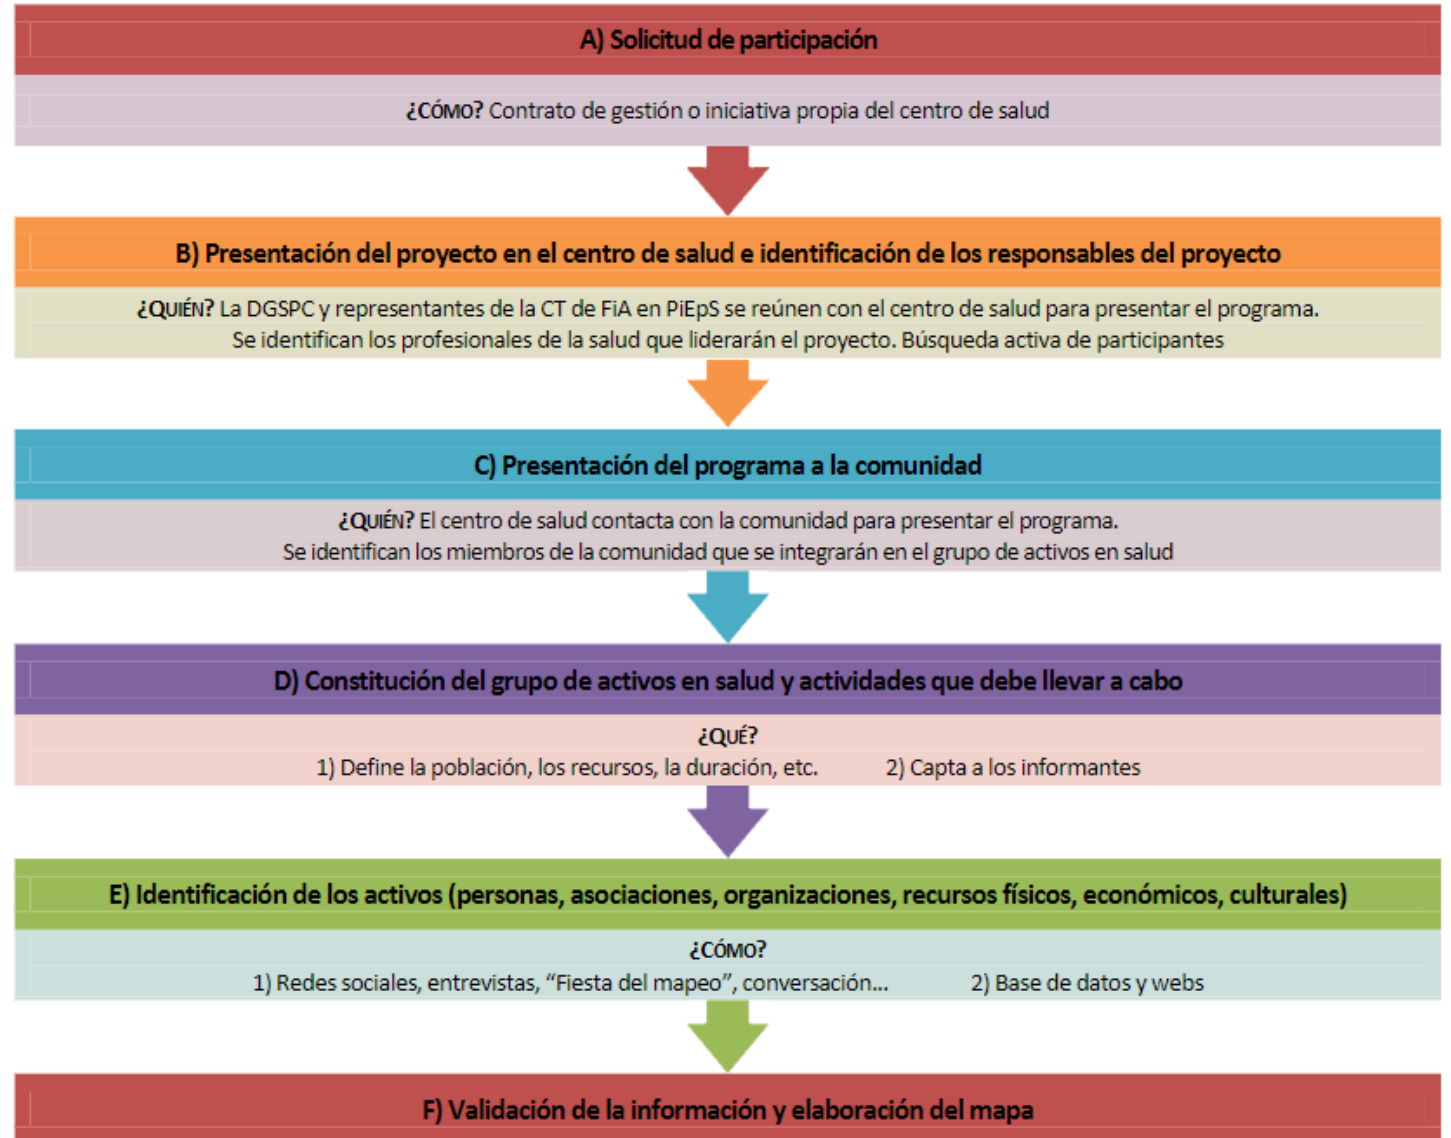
A) Solicitud de participación

¿CÓMO? Contrato de gestión o iniciativa propia del centro de salud

B) Presentación del proyecto en el centro de salud e identificación de los responsables del proyecto

¿QUIÉN? La DGSPC y representantes de la CT de FiA en PiEpS se reúnen con el centro de salud para presentar el programa. Se identifican los profesionales de la salud que liderarán el proyecto. Búsqueda activa de participantes

C) Presentación del programa a la comunidad

¿QUIÉN? El centro de salud contacta con la comunidad para presentar el programa. Se identifican los miembros de la comunidad que se integrarán en el grupo de activos en salud

D) Constitución del grupo de activos en salud y actividades que debe llevar a cabo

¿QUÉ?
1) Define la población, los recursos, la duración, etc. 2) Capta a los informantes

E) Identificación de los activos (personas, asociaciones, organizaciones, recursos físicos, económicos, culturales)

¿CÓMO?
1) Redes sociales, entrevistas, "Fiesta del mapeo", conversación... 2) Base de datos y webs

F) Validación de la información y elaboración del mapa